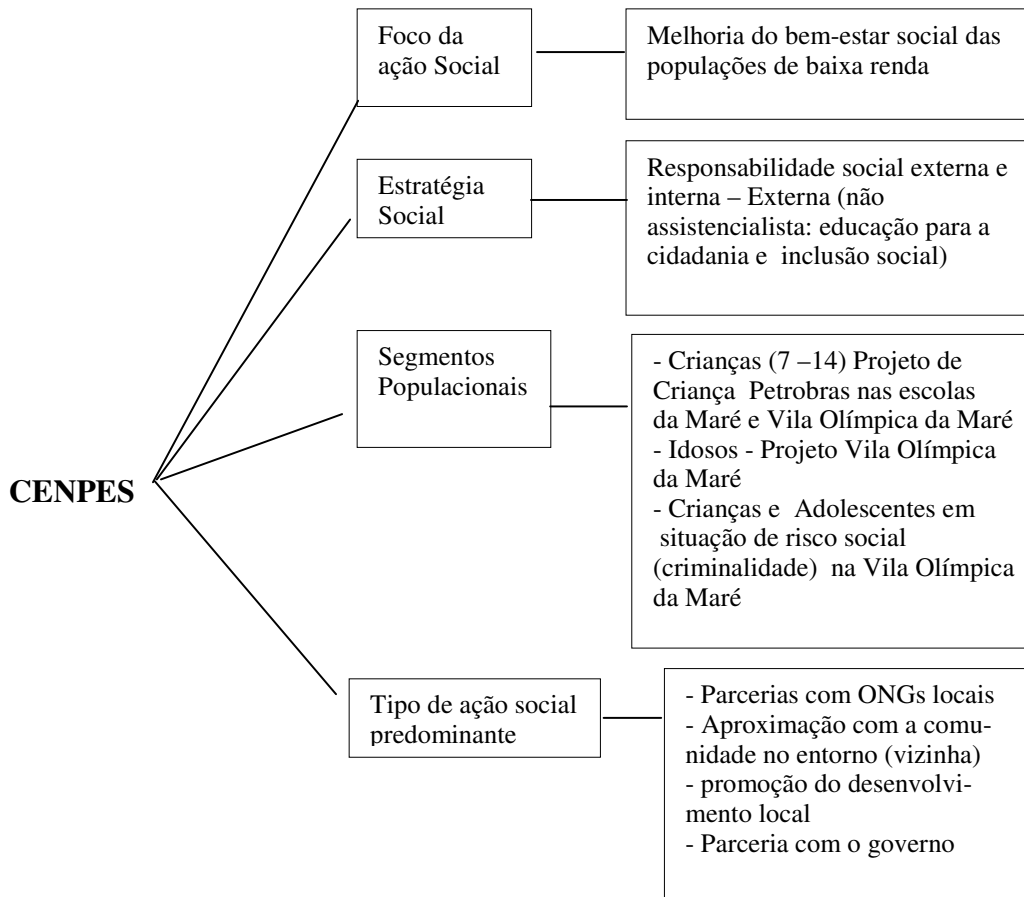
CENPES

Foco da ação Social

Melhoria do bem-estar social das populações de baixa renda

Estratégia Social

Responsabilidade social externa e interna – Externa (não assistencialista: educação para a cidadania e inclusão social)

Segmentos Populacionais

- Crianças (7 –14) Projeto de Criança Petrobras nas escolas da Maré e Vila Olímpica da Maré
- Idosos - Projeto Vila Olímpica da Maré
- Crianças e Adolescentes em situação de risco social (criminalidade) na Vila Olímpica da Maré

Tipo de ação social predominante

- Parcerias com ONGs locais
- Aproximação com a comunidade no entorno (vizinha)
- promoção do desenvolvimento local
- Parceria com o governo